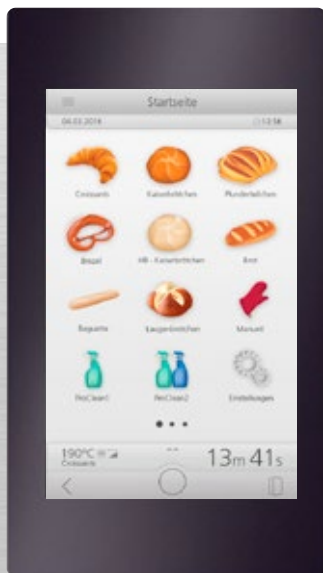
Startseite

04.03.2014

13:58

Croissants

Kaiserbrötchen

Plunderteilchen

Brezel

HB - Kaiserbrötchen

Brot

Baguette

Laugenbrötchen

Manuell

ProClean1

ProClean2

Einstellungen

190°C

Croissants

13m 41s